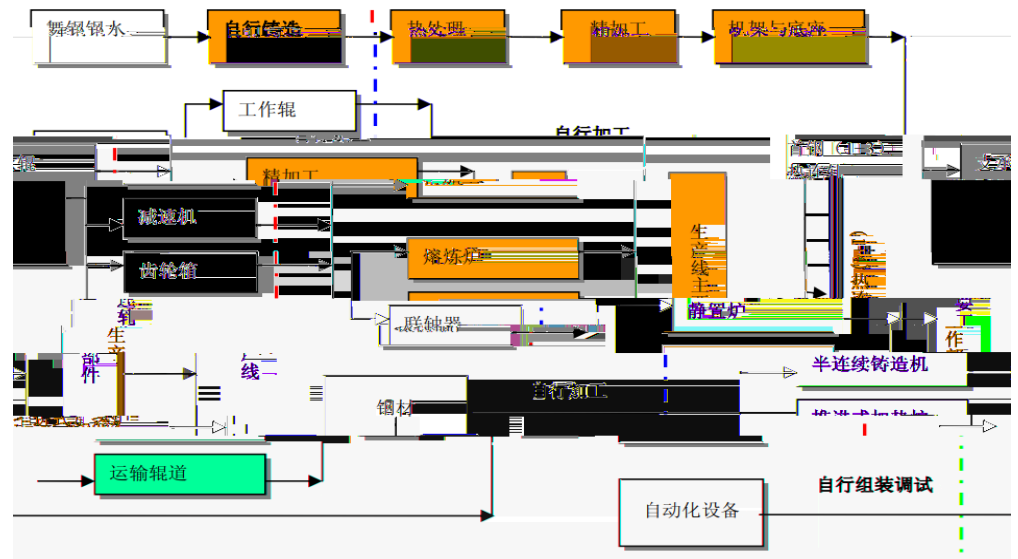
舞钢钢水
自行铸造
热处理
精加工
机架与底座
工作辊
自行加工
辊
精加工
减速机
齿轮箱
熔炼炉
生产线主
联轴器
静置炉
轧
生产
部件
线
钢材
自行加工
半连续铸造机
推进式加热炉
运输辊道
自动化设备
自行组装调试